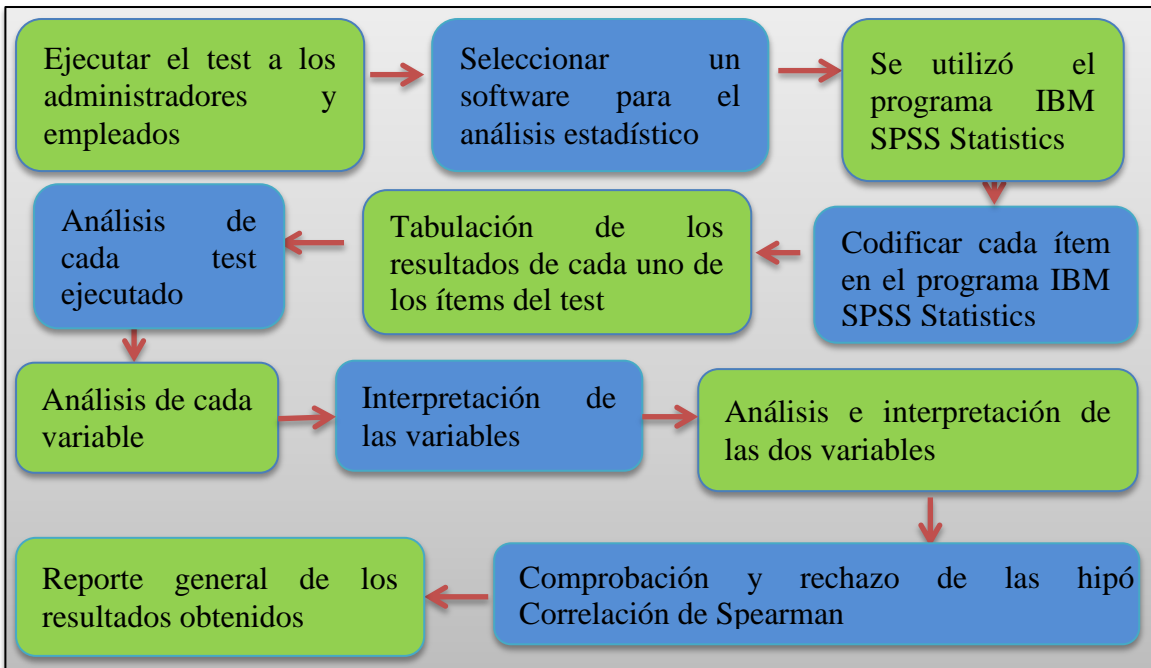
Ejecutar el test a los administradores y empleados

Seleccionar un software para el análisis estadístico

Se utilizó el programa IBM SPSS Statistics

Codificar cada ítem en el programa IBM SPSS Statistics

Tabulación de los resultados de cada uno de los ítems del test

Análisis de cada test ejecutado

Análisis de cada variable

Interpretación de las variables

Análisis e interpretación de las dos variables

Comprobación y rechazo de las hipó Correlación de Spearman

Reporte general de los resultados obtenidos